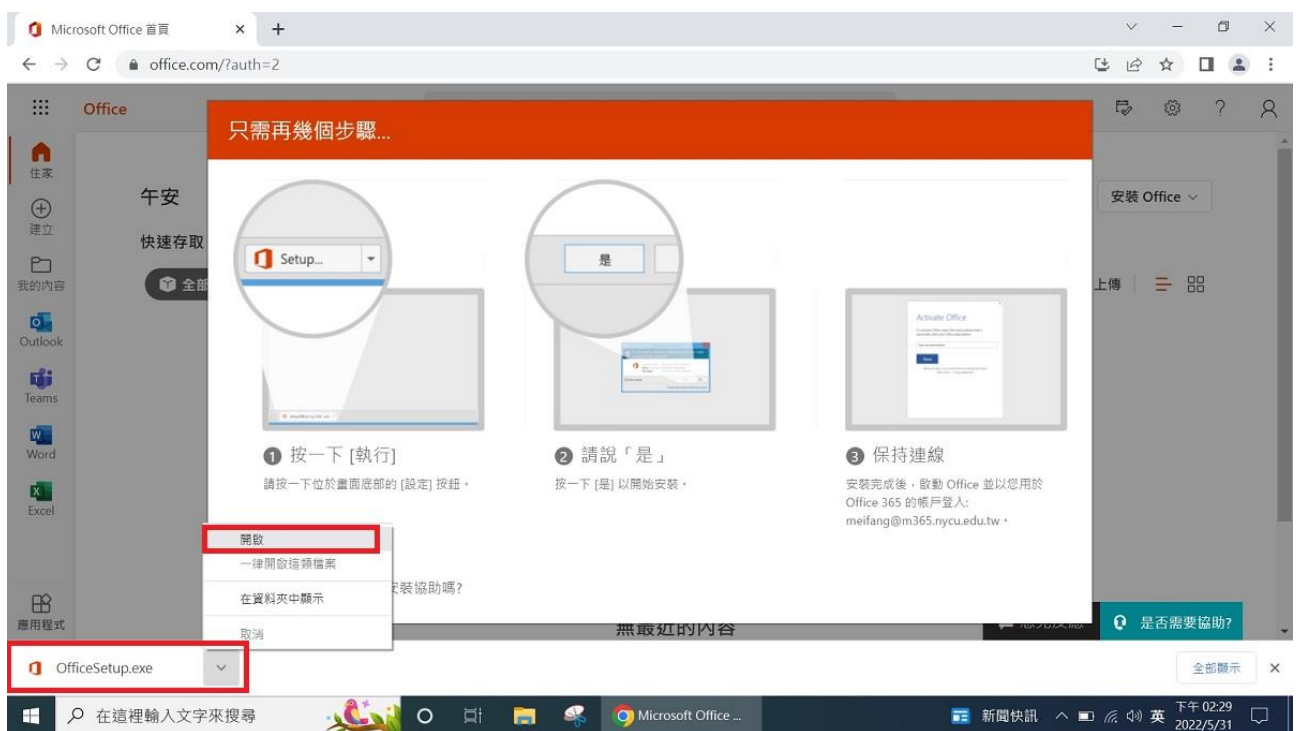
Microsoft Office 首頁 × +

office.com/?auth=2

Office

住家
建立
我的內容
Outlook
Teams
Word
Excel
應用程式

午安
快速存取
全部

安裝 Office
上傳

只需再幾個步驟...

Setup...

是

Activate Office

❶ 按一下 [執行]
請按一下位於畫面底部的 [設定] 按鈕。

❷ 請說「是」
按一下 [是] 以開始安裝。

❸ 保持連線
安裝完成後，啟動 Office 並以您用於 Office 365 的帳戶登入: meifang@m365.nycu.edu.tw。

開啟
一律開啟這類檔案
在資料夾中顯示
取消

安裝協助嗎?

無最近的內容

是否需要協助?

OfficeSetup.exe

全部顯示 ×

在這裡輸入文字來搜尋
Microsoft Office ...
新聞快訊
英
下午 02:29
2022/5/31